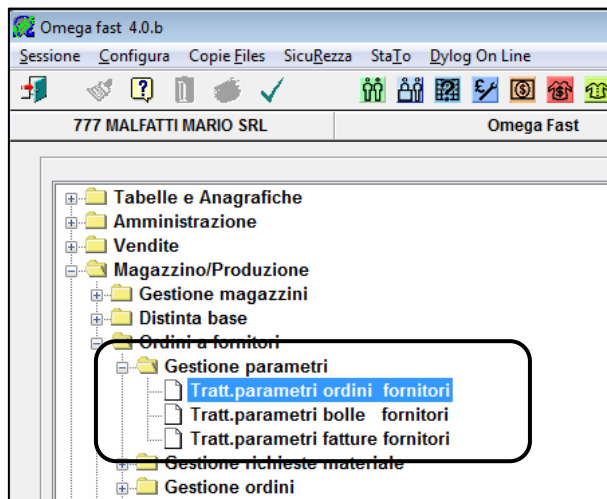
Omega fast 4.0.b

Sessione Configura Copie Files SicuRezza StaTo Dylog On Line

777 MALFATTI MARIO SRL

Omega Fast

Tabelle e Anagrafiche
Amministrazione
Vendite
Magazzino/Produzione
Gestione magazzini
Distinta base
Ordini a fornitori
Gestione parametri
Tratt.parametri ordini fornitori
Tratt.parametri bolle fornitori
Tratt.parametri fatture fornitori
Gestione richieste materiale
Gestione ordini